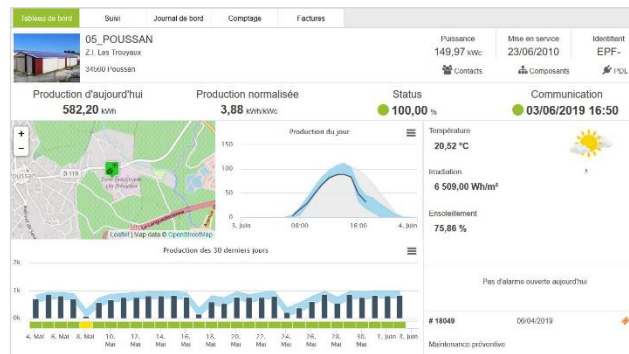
Tableau de bord | Suivi | Journal de bord | Comptage | Factures

05_POUSSAN
Z.I. Les Trouyaux
34560 Poussan

Puissance
149,97 kWc

Mise en service
23/06/2010

Identifiant
EPF-

Contacts
Composants
PDL

Production d'aujourd'hui
582,20 kWh

Production normalisée
3,88 kWh/kWc

Status
100,00 %

Communication
03/06/2019 16:50

+
−
POUSSAN
D 119
Zone industrielle Les Trouyaux
Leaflet | Map data © OpenStreetMap

Production du jour
150
100
50
0
3. juin
08:00
16:00
4. juin

Température
20,52 °C

Irradiation
6 509,00 Wh/m²

Ensoleillement
75,86 %

Production des 30 derniers jours
1k
1k
0k
4. Mai
6. Mai
8. Mai
10. Mai
12. Mai
14. Mai
16. Mai
18. Mai
20. Mai
22. Mai
24. Mai
26. Mai
28. Mai
30. Mai
1. juin
3. juin

Pas d'alarme ouverte aujourd'hui

# 18049
06/04/2019
Maintenance préventive